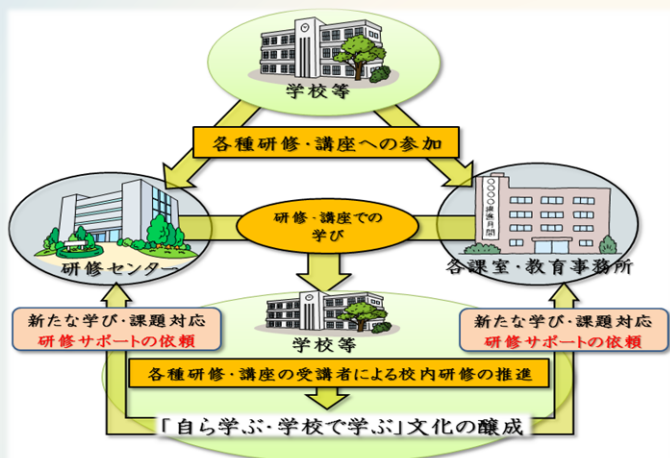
学校等

各種研修・講座への参加

研修・講座での学び

研修センター

各課室・教育事務所

新たな学び・課題対応
研修サポートの依頼

学校等

新たな学び・課題対応
研修サポートの依頼

各種研修・講座の受講者による校内研修の推進

「自ら学ぶ・学校で学ぶ」文化の醸成